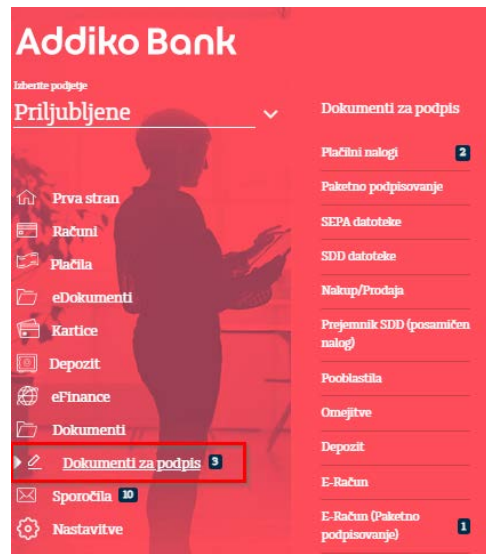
Addiko Bank

Izberite podjetje
Priljubljene

Prva stran
Računi
Plačila
eDokumenti
Kartice
Depozit
eFinance
Dokumenti
Dokumenti za podpis 3
Sporočila 10
Nastavitve

Dokumenti za podpis
Plačilni nalogi 2
Paketno podpisovanje
SEPA datoteke
SDD datoteke
Nakup/Prodaja
Prejemnik SDD (posamičen nalog)
Pooblastila
Omejitve
Depozit
E-Račun
E-Račun (Paketno podpisovanje) 1